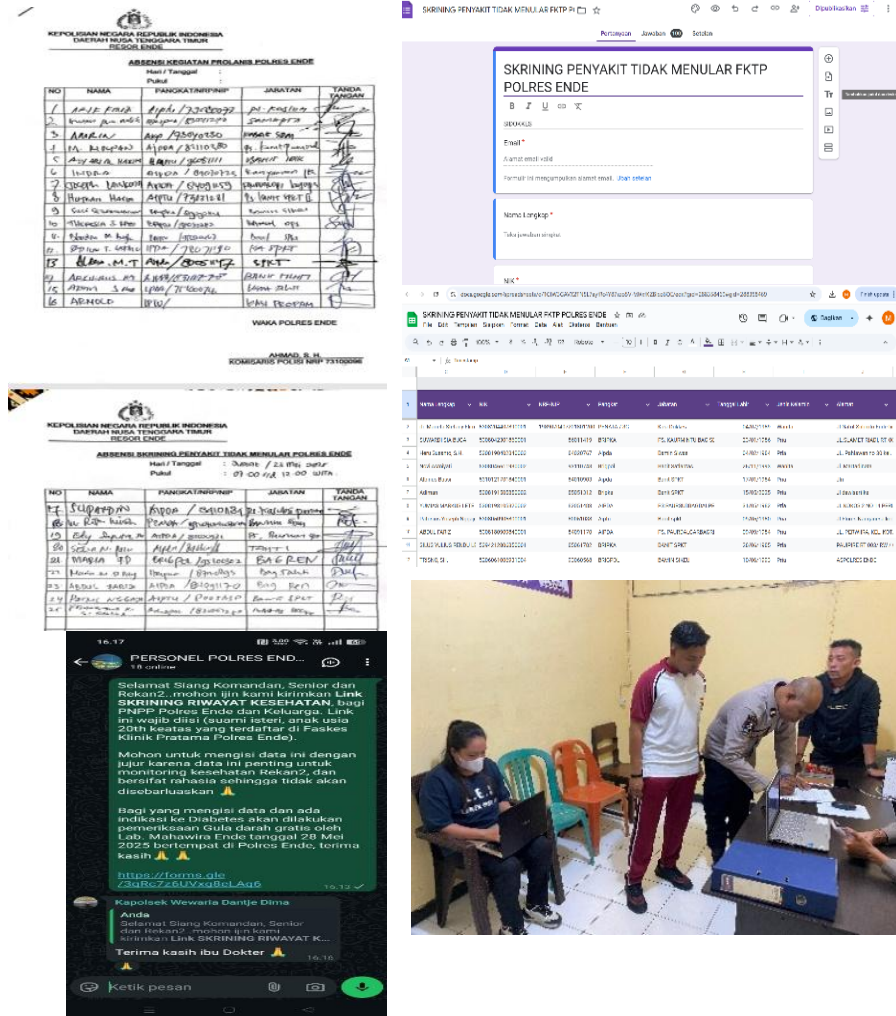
KEPOLISIAN NEGARA REPUBLIK INDONESIA
DAERAH NUSA TENGGARA TIMUR
RESOR ENDE

ABSENSI KEGIATAN PROLANIS POLRES ENDE

Hari / Tanggal :
Pukul :

| NO | NAMA | PANGKAT/NRP/NIP | JABATAN | TANDA TANGAN |
|---|---|---|---|---|
| 1 | ARIE FAIR | Aipda / 73080072 | Pr. Kasium | |
| 2 | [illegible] | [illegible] | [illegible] | |
| 3 | MARLIN | Aipp / 79090130 | PAMIN SDM | |
| 4 | M. MUKSIN | AIPDA / 83110380 | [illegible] | |
| 5 | AYUB AL KARIM | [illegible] | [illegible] | |
| 6 | INDRA | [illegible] | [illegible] | |
| 7 | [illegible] | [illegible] | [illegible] | |
| 8 | Husman Harun | AIPTU / 7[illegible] | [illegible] | |
| 9 | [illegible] | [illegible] | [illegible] | |
| 10 | THERESIA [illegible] | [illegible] | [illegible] | |
| 11 | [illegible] | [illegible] | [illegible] | |
| 12 | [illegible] | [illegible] | KA SPKT | |
| 13 | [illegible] M.T | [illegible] | SPKT | |
| 14 | ARLUNUS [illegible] | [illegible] | BANIT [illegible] | |
| 15 | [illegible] | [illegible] | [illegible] | |
| 16 | ARNOLD | IPDA / | KANIT PROPAM | |

WAKA POLRES ENDE

AHMAD, S. H.
KOMISARIS POLISI NRP 73100096

SKRINING PENYAKIT TIDAK MENULAR FKTP POLRES ENDE
Pertanyaan Jawaban 100 Setelan
Dipublikasikan
SKRINING PENYAKIT TIDAK MENULAR FKTP POLRES ENDE
Email *
Alamat email valid
Formulir ini mengumpulkan alamat email. Ubah setelan
Nama Lengkap *
Teks jawaban singkat
NIK *

SKRINING PENYAKIT TIDAK MENULAR FKTP POLRES ENDE
File Edit Tampilan Sisipkan Format Data Alat Ekstensi Bantuan
Bagikan

| Nama Lengkap | NIK | NRP/NIP | Pangkat | Jabatan | Tanggal Lahir | Jenis Kelamin | Alamat |
|---|---|---|---|---|---|---|---|
| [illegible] | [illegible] | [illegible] | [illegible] | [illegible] | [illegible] | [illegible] | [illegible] |
| SUWARDI SIA BUGA | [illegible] | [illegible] | BRIPKA | PS. KAURMINTU BAG SE | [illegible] | Pria | JL. SLAMET RIADI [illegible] |
| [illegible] | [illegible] | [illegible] | Aipda | Banit Siwas | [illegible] | Pria | JL. Pahlawan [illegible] |
| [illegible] | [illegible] | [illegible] | Brigpol | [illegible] | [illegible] | Pria | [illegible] |
| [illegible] | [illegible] | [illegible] | Aipda | Banit SPKT | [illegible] | Pria | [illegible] |
| Adirman | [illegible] | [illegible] | Bripka | Banit SPKT | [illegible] | Pria | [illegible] |
| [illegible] | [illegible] | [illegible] | Aipda | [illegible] | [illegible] | Pria | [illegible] |
| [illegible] | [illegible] | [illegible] | Aipda | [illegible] | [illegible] | Pria | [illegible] |
| ABDUL FARIZ | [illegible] | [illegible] | AIPDA | PS. PAURSUBBAGRE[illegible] | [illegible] | Pria | JL. PERWIRA KEL. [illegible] |
| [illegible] | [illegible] | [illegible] | BRIPKA | BANIT SPKT | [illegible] | Pria | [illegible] |
| TRISNO, SH | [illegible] | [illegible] | BRIGPOL | BANIT SIHUM | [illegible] | Pria | ASPOL POLRES ENDE |

KEPOLISIAN NEGARA REPUBLIK INDONESIA
DAERAH NUSA TENGGARA TIMUR
RESOR ENDE

ABSENSI KEGIATAN PROLANIS POLRES ENDE

Hari / Tanggal : Selasa / 27 Mei 2025
Pukul : 09.00 s/d 12.00 WITA

| NO | NAMA | PANGKAT/NRP/NIP | JABATAN | TANDA TANGAN |
|---|---|---|---|---|
| 17 | SUPARDIN | AIPDA / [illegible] | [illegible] | |
| 18 | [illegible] | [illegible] | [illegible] | |
| 19 | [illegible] | AIPDA / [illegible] | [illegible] | |
| 20 | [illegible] | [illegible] | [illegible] | |
| 21 | MARIA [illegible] | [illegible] | BAGREN | |
| 22 | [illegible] | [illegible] | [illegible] | |
| 23 | ABDUL FARIS | AIPDA / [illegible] | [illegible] | |
| 24 | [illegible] | AIPTU / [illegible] | Banit SPKT | |
| 25 | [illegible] | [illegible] | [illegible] | |

16.17
PERSONEL POLRES ENDE...
18 online
Selamat Siang Komandan, Senior dan Rekan2..mohon ijin kami kirimkan Link SKRINING RIWAYAT KESEHATAN, bagi PNPP Polres Ende dan Keluarga. Link ini wajib diisi (suami isteri, anak usia 20th keatas yang terdaftar di Faskes Klinik Pratama Polres Ende).

Mohon untuk mengisi data ini dengan jujur karena data ini penting untuk monitoring kesehatan Rekan2, dan bersifat rahasia sehingga tidak akan disebarluaskan 🙏

Bagi yang mengisi data dan ada indikasi ke Diabetes akan dilakukan pemeriksaan Gula darah gratis oleh Lab. Mahawira Ende tanggal 28 Mei 2025 bertempat di Polres Ende, terima kasih 🙏 🙏

https://forms.gle/3qRc7z6UVxg8cLAq6
16.12
Kapolsek Wewaria Dantje Dima
Anda
Selamat Siang Komandan, Senior dan Rekan2..mohon ijin kami kirimkan Link SKRINING RIWAYAT K...
Terima kasih ibu Dokter 🙏
16.16
Ketik pesan